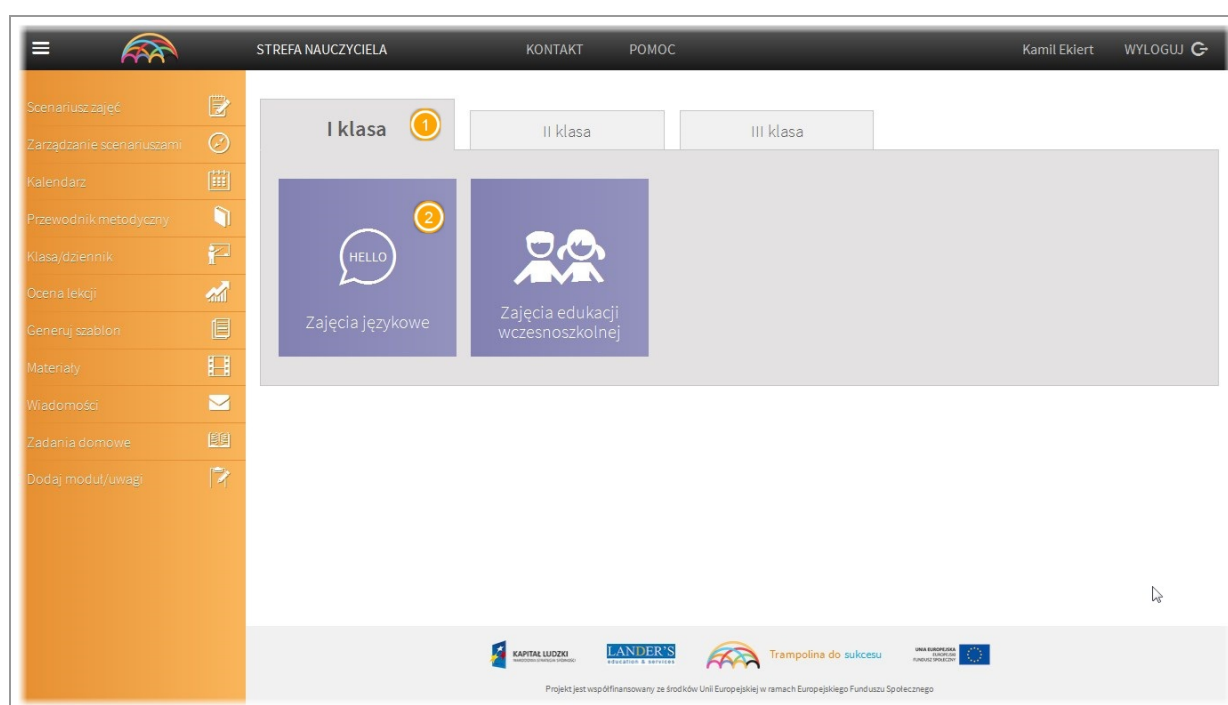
STREFA NAUCZYCIELA
KONTAKT
POMOC
Kamil Ekiert
WYLOGUJ

Scenariusz zajęć
Zarządzanie scenariuszami
Kalendarz
Przewodnik metodyczny
Klasa/dziennik
Ocena lekcji
Generuj szablon
Materiały
Wiadomości
Zadania domowe
Dodaj moduł/uwagi

I klasa
1
II klasa
III klasa

2
HELLO
Zajęcia językowe

Zajęcia edukacji wczesnoszkolnej

KAPITAŁ LUDZKI
NARODOWA STRATEGIA SPÓJNOŚCI
LANDER'S
education & services
Trampolina do sukcesu
UNIA EUROPEJSKA
EUROPEJSKI
FUNDUSZ SPOŁECZNY

Projekt jest współfinansowany ze środków Unii Europejskiej w ramach Europejskiego Funduszu Społecznego